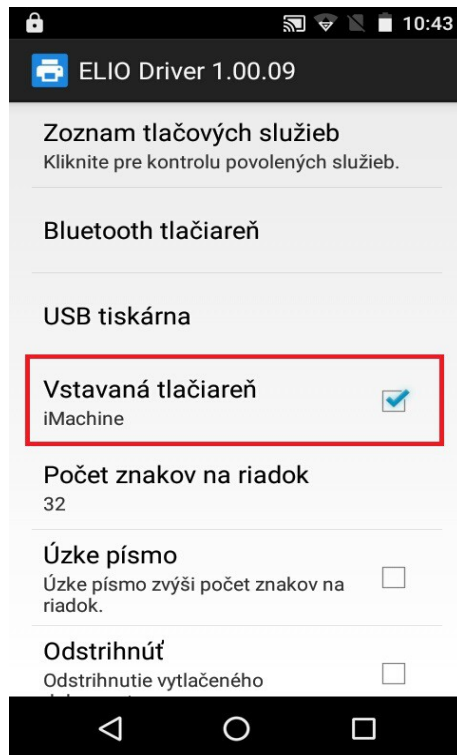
10:43

ELIO Driver 1.00.09

Zoznam tlačových služieb
Kliknite pre kontrolu povolených služieb.

Bluetooth tlačiareň

USB tiskárna

Vstavaná tlačiareň
iMachine

Počet znakov na riadok
32

Úzke písmo
Úzke písmo zvýši počet znakov na riadok.

Odstrihnúť
Odstrihnutie vytlačeného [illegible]